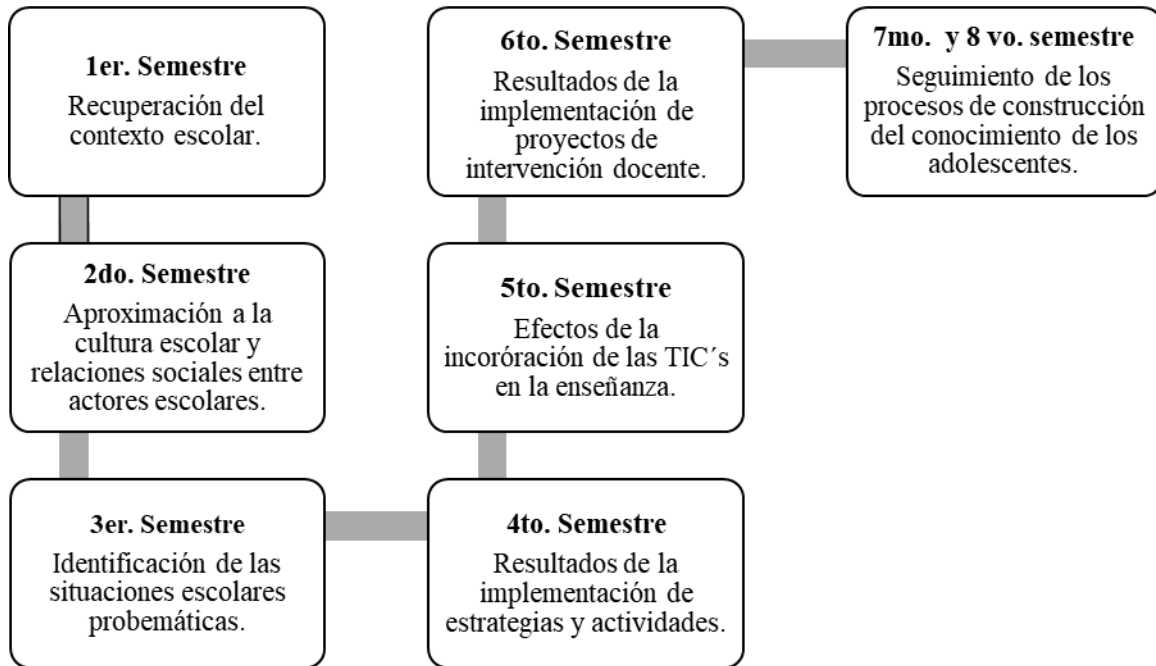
1er. Semestre
Recuperación del contexto escolar.

2do. Semestre
Aproximación a la cultura escolar y relaciones sociales entre actores escolares.

3er. Semestre
Identificación de las situaciones escolares probemáticas.

4to. Semestre
Resultados de la implementación de estrategias y actividades.

5to. Semestre
Efectos de la incoróración de las TIC´s en la enseñanza.

6to. Semestre
Resultados de la implementación de proyectos de intervención docente.

7mo. y 8 vo. semestre
Seguimiento de los procesos de construcción del conocimiento de los adolescentes.